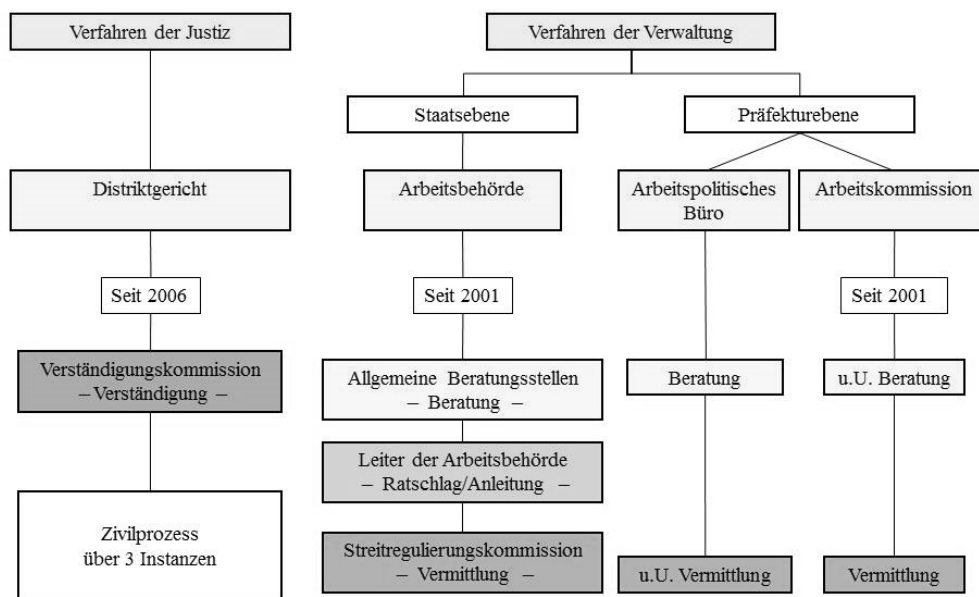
Verfahren der Justiz

Distriktgericht

Seit 2006

Verständigungskommission
– Verständigung –

Zivilprozess
über 3 Instanzen

Verfahren der Verwaltung

Staatsebene

Arbeitsbehörde

Seit 2001

Allgemeine Beratungsstellen
– Beratung –

Leiter der Arbeitsbehörde
– Ratschlag/Anleitung –

Streitregulierungskommission
– Vermittlung –

Präfekturebene

Arbeitspolitisches Büro

Beratung

u.U. Vermittlung

Arbeitskommission

Seit 2001

u.U. Beratung

Vermittlung